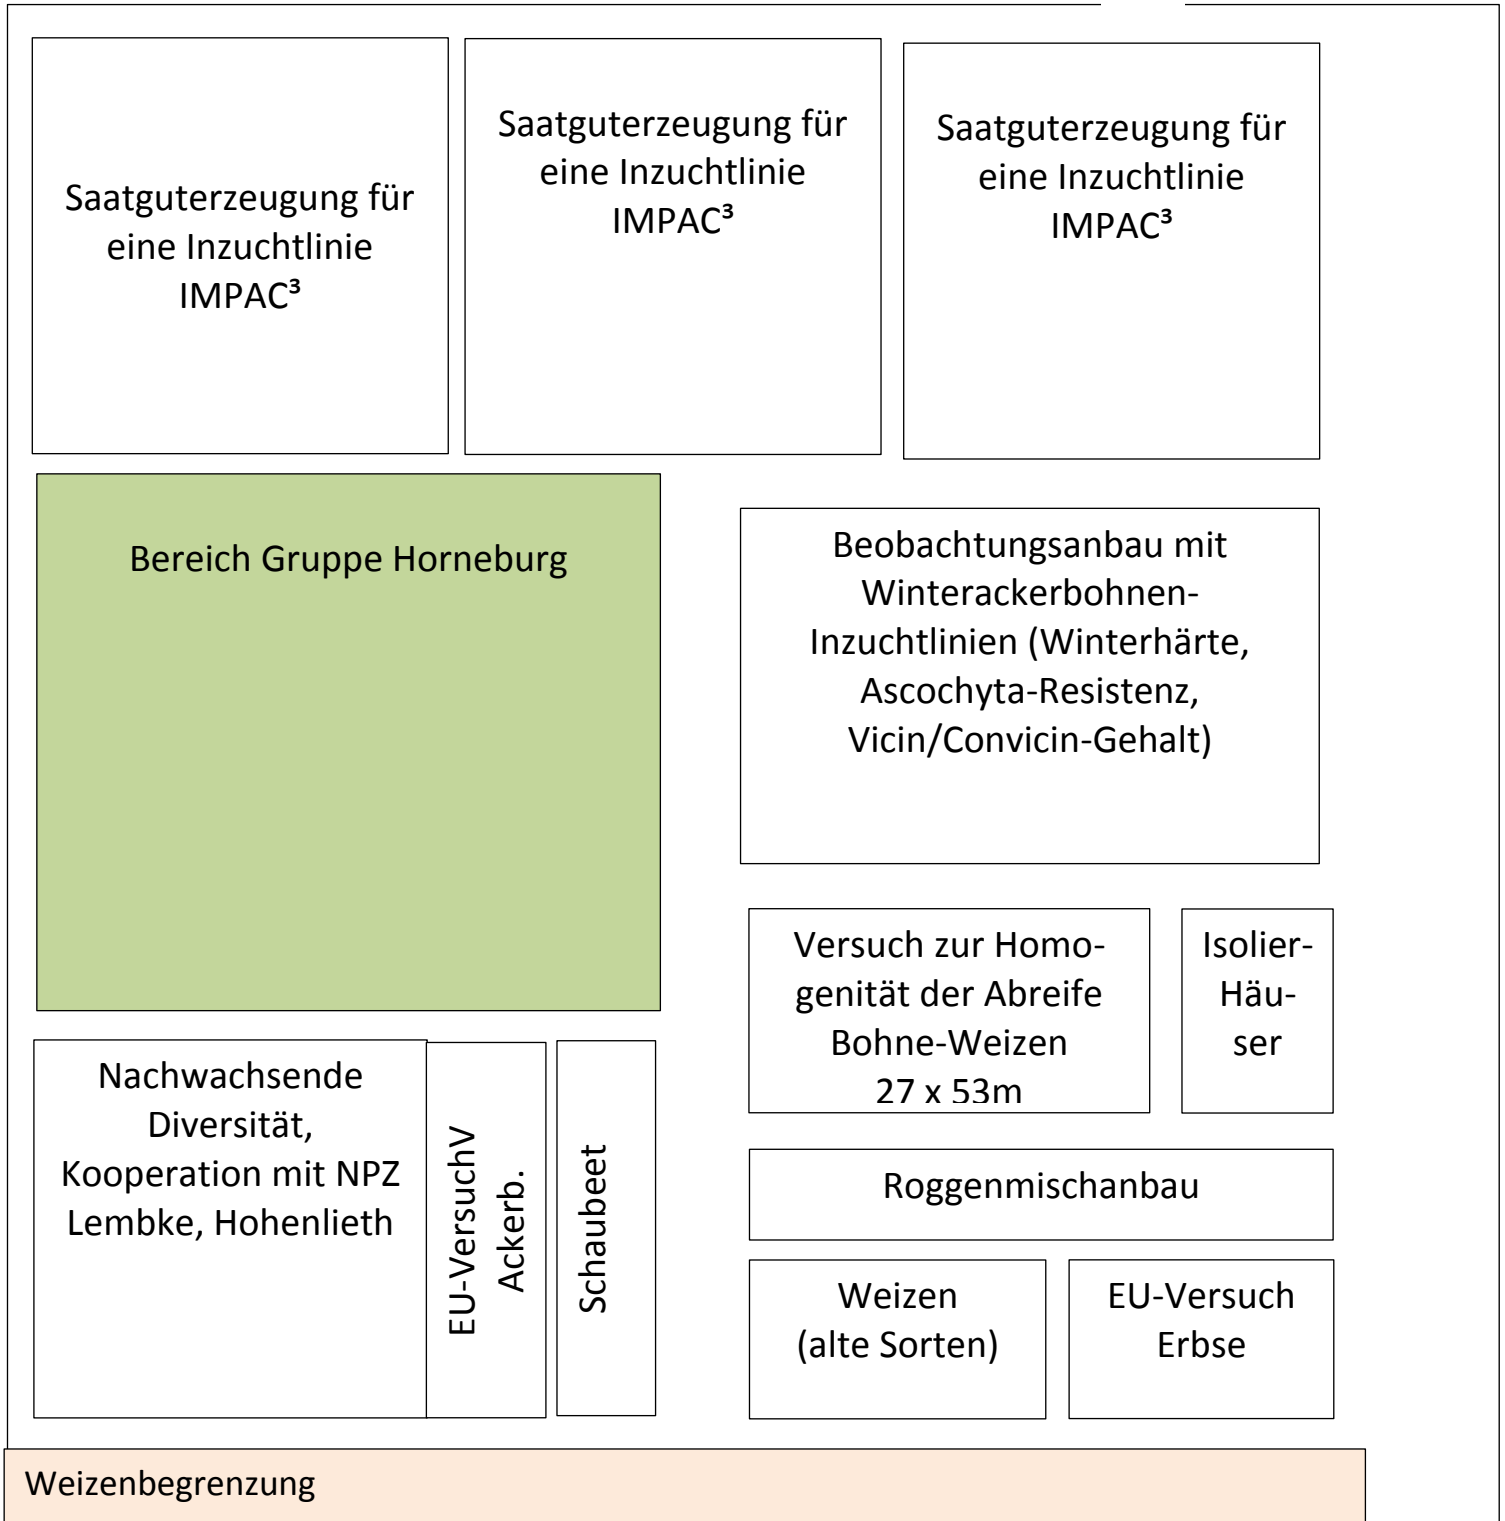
Saatguterzeugung für eine Inzuchtlinie IMPAC³

Saatguterzeugung für eine Inzuchtlinie IMPAC³

Saatguterzeugung für eine Inzuchtlinie IMPAC³

Bereich Gruppe Horneburg

Beobachtungsanbau mit Winterackerbohnen-Inzuchtlinien (Winterhärte, Ascochyta-Resistenz, Vicin/Convicin-Gehalt)

Versuch zur Homogenität der Abreife Bohne-Weizen 27 x 53m

Isolier-Häuser

Nachwachsende Diversität, Kooperation mit NPZ Lembke, Hohenlieth

EU-VersuchV Ackerb.

Schaubeet

Roggenmischanbau

Weizen (alte Sorten)

EU-Versuch Erbse

Weizenbegrenzung